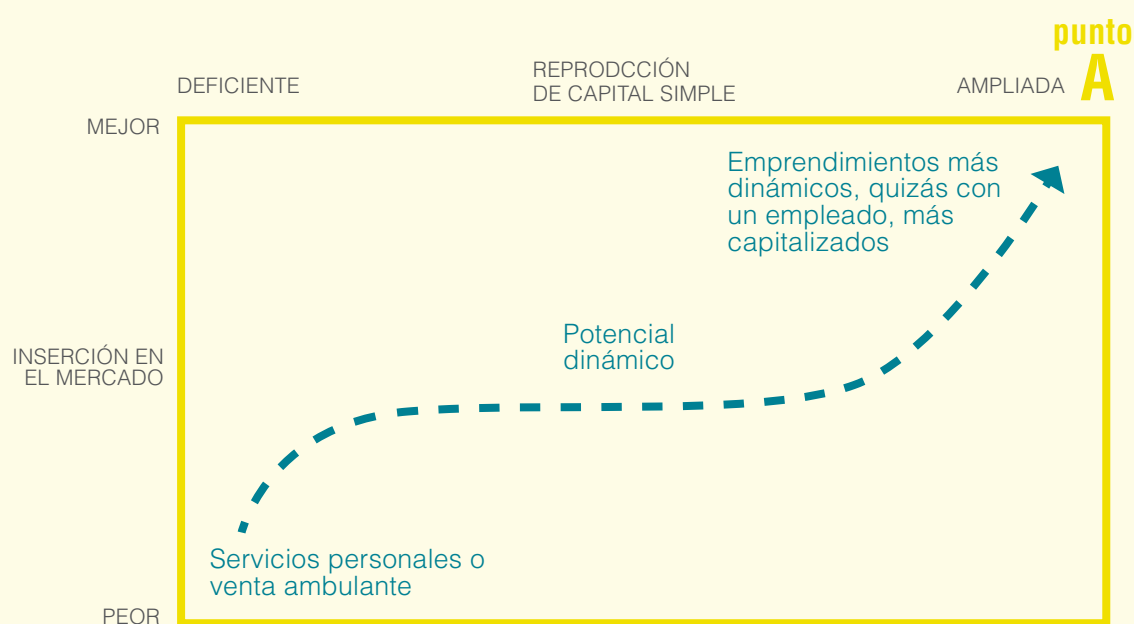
punto A

DEFICIENTE

REPRODCCIÓN DE CAPITAL SIMPLE

AMPLIADA

MEJOR

INSERCIÓN EN EL MERCADO

PEOR

Emprendimientos más dinámicos, quizás con un empleado, más capitalizados

Potencial dinámico

Servicios personales o venta ambulante